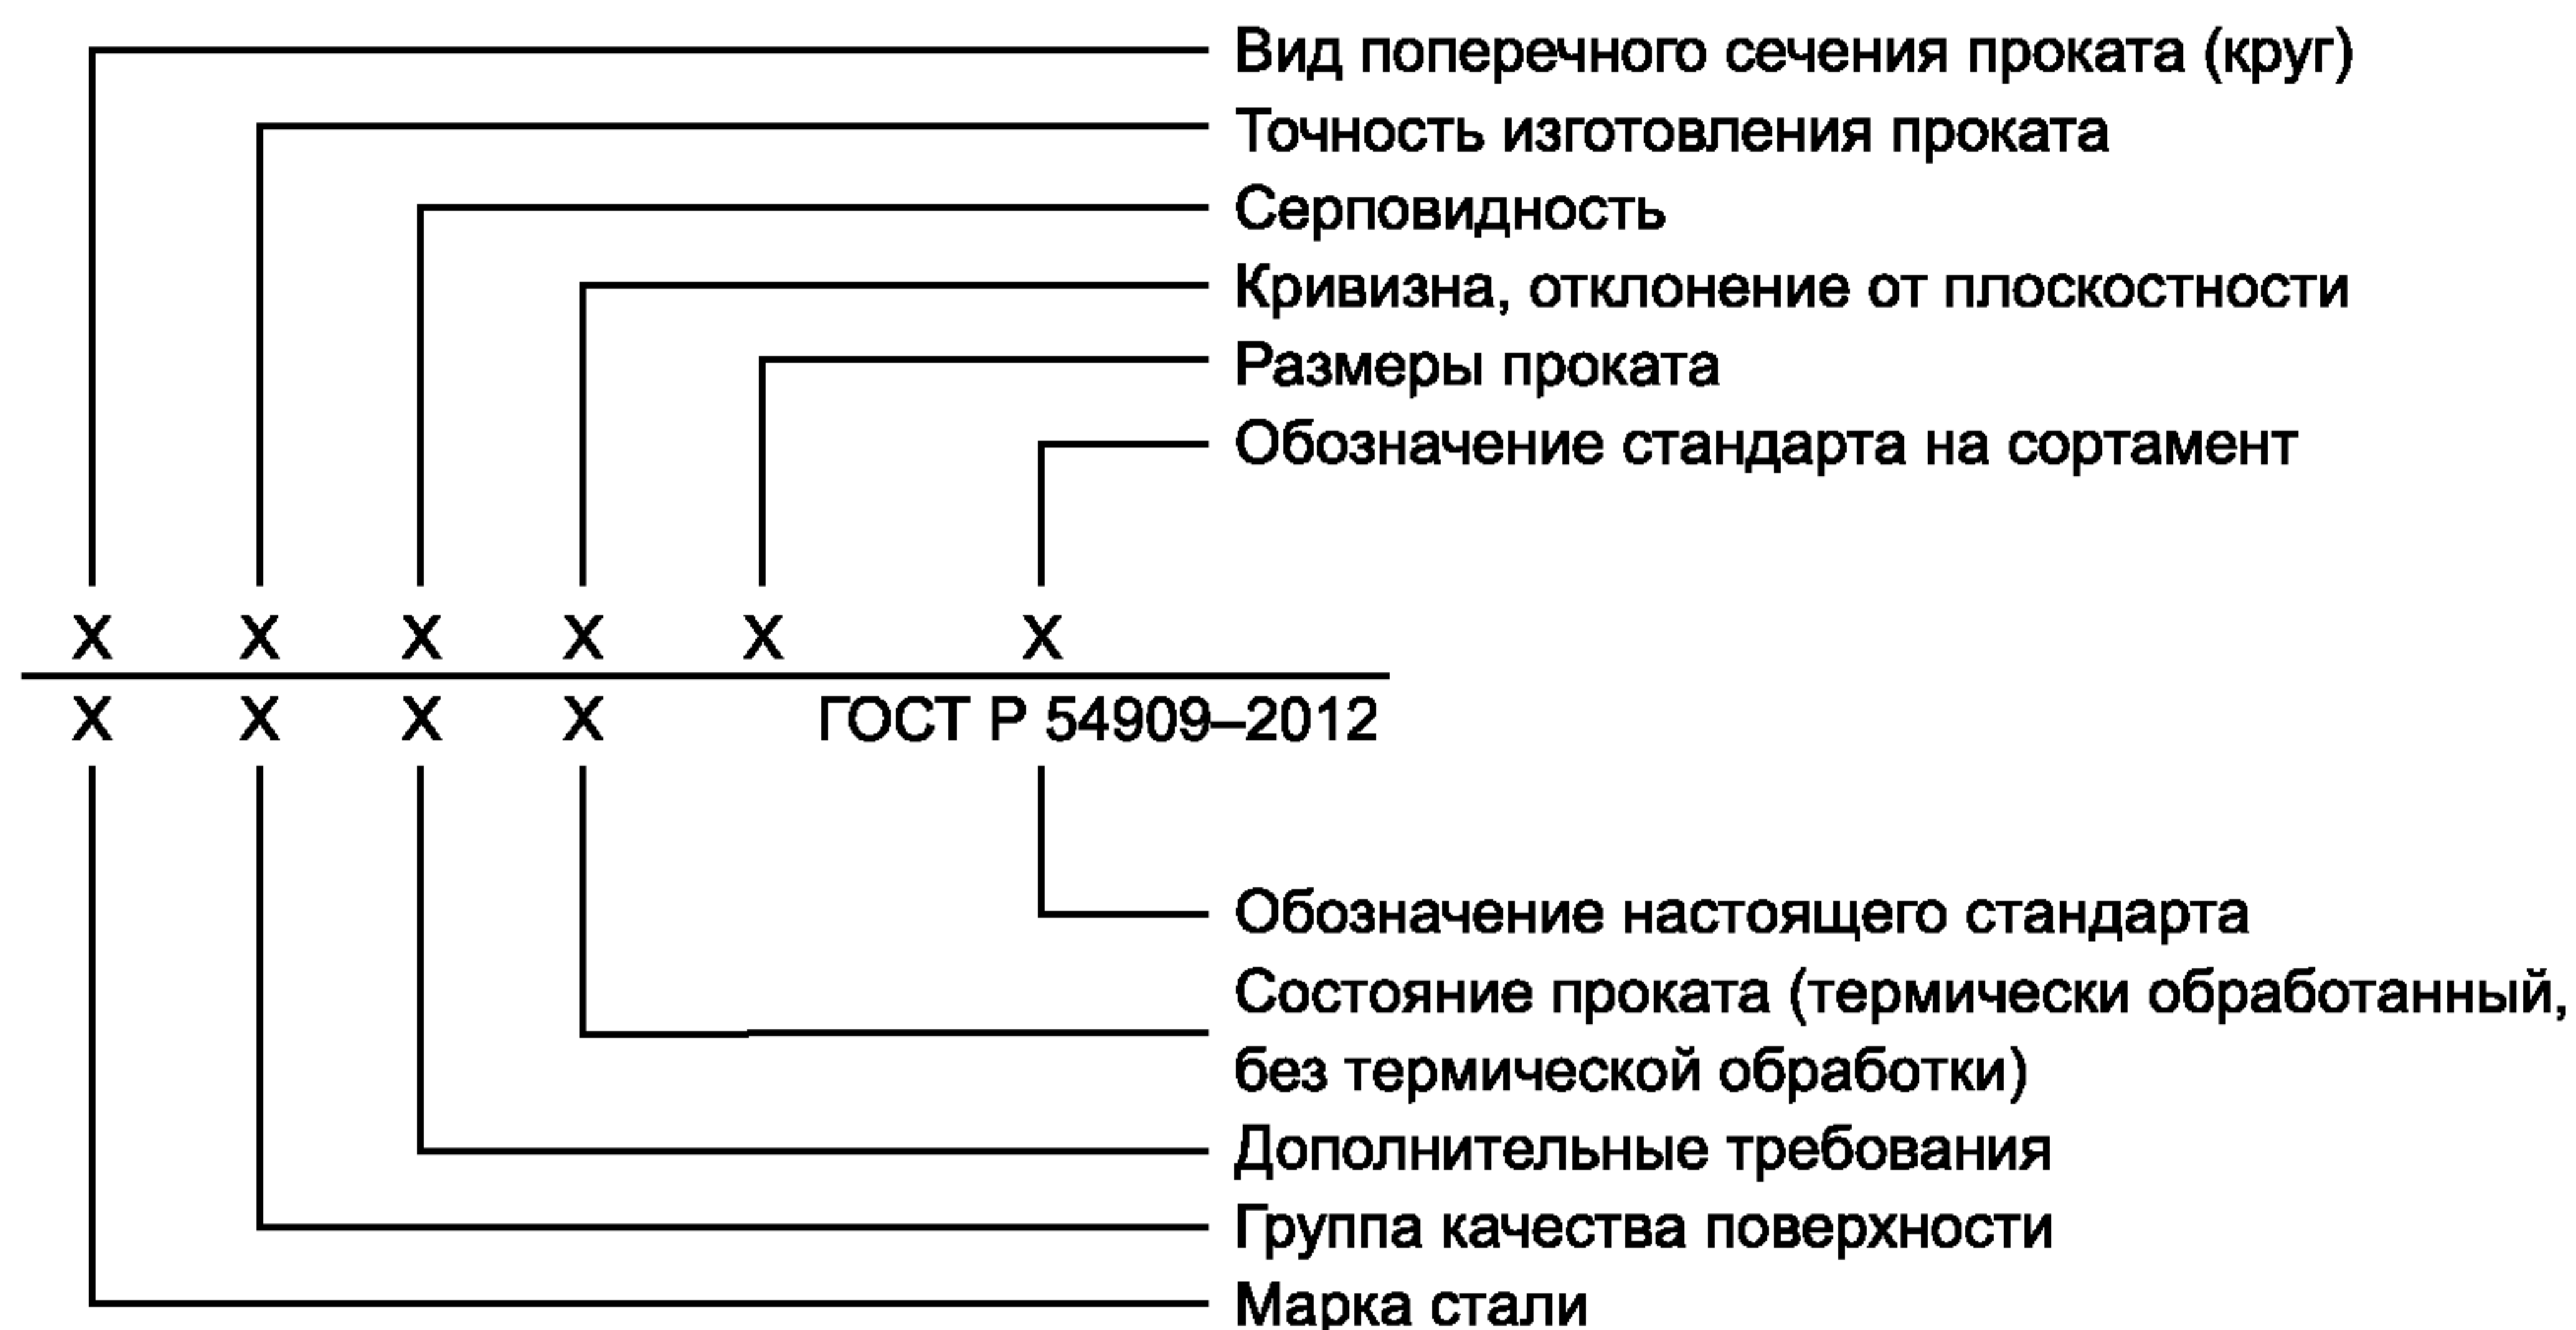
Вид поперечного сечения проката (круг)
Точность изготовления проката
Серповидность
Кривизна, отклонение от плоскостности
Размеры проката
Обозначение стандарта на сортамент

Х Х Х Х Х Х

Х Х Х Х ГОСТ Р 54909–2012

Обозначение настоящего стандарта
Состояние проката (термически обработанный, без термической обработки)
Дополнительные требования
Группа качества поверхности
Марка стали